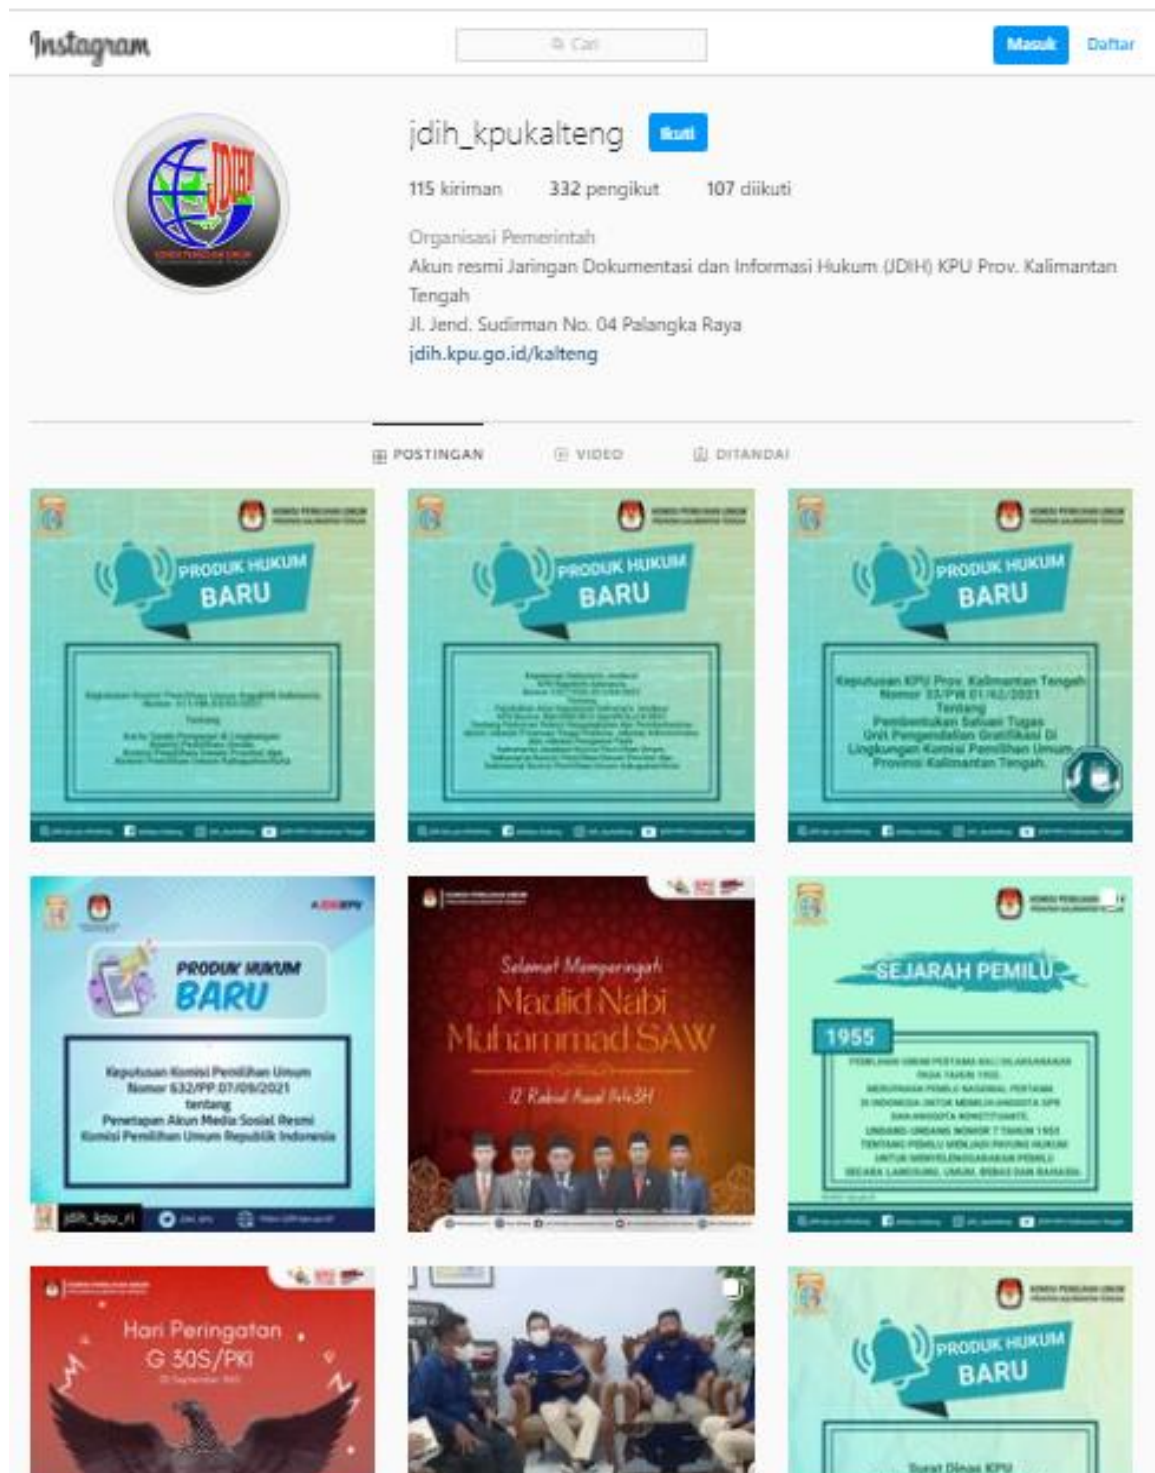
Instagram

Cari

Masuk Daftar

jdih_kpukalteng Ikuti

115 kiriman 332 pengikut 107 diikuti

Organisasi Pemerintah
Akun resmi Jaringan Dokumentasi dan Informasi Hukum (JDIH) KPU Prov. Kalimantan Tengah
Jl. Jend. Sudirman No. 04 Palangka Raya
jdih.kpu.go.id/kalteng

POSTINGAN VIDEO DITANDAI

PRODUK HUKUM BARU

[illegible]

PRODUK HUKUM BARU

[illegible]

PRODUK HUKUM BARU

Keputusan KPU Prov. Kalimantan Tengah Nomor 33/PW.01/02/2021 Tentang Pembentukan Satuan Tugas Unit Pengendalian Gratifikasi Di Lingkungan Komisi Pemilihan Umum Provinsi Kalimantan Tengah.

PRODUK HUKUM BARU

Keputusan Komisi Pemilihan Umum Nomor 632/PP.07/09/2021 tentang Penetapan Akun Media Sosial Resmi Komisi Pemilihan Umum Republik Indonesia

jdih_kpu_ri

Selamat Memperingati Maulid Nabi Muhammad SAW

12 Rabiul Awal 1443H

SEJARAH PEMILU

1955

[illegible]

Hari Peringatan G 30S/PKI

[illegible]

PRODUK HUKUM BARU

Surat Dinas KPU